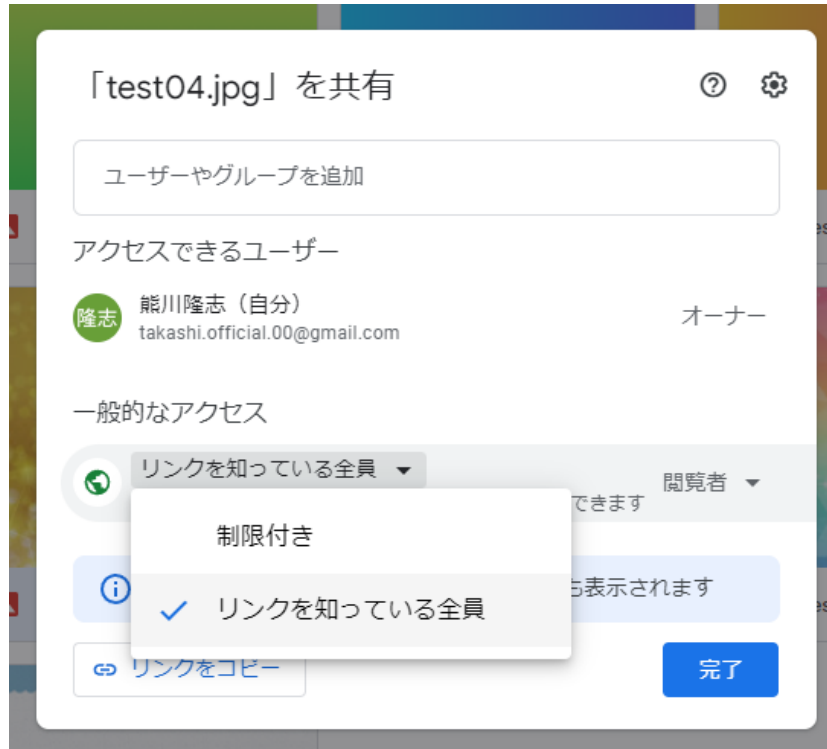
「test04.jpg」を共有

ユーザーやグループを追加

アクセスできるユーザー

隆志

熊川隆志（自分）
takashi.official.00@gmail.com

オーナー

一般的なアクセス

リンクを知っている全員

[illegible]できます

閲覧者

制限付き

リンクを知っている全員

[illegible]ら表示されます

リンクをコピー

完了